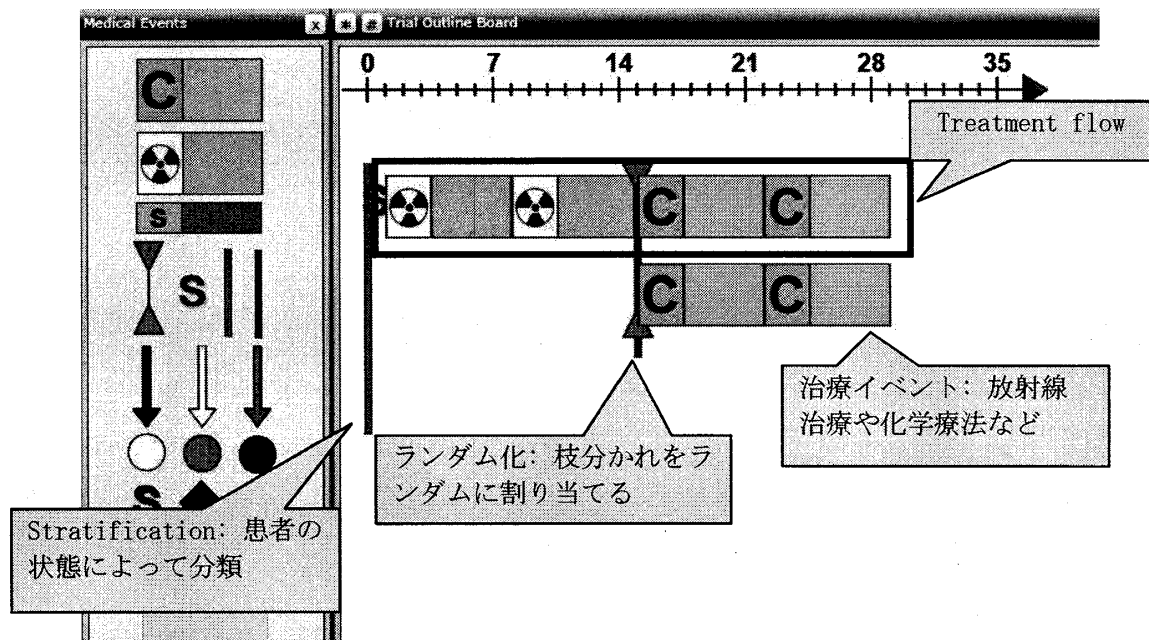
Medical Events

Trial Outline Board

C

S

S

S

0 7 14 21 28 35

Treatment flow

C C

C C

治療イベント: 放射線治療や化学療法など

ランダム化: 枝分かれをランダムに割り当てる

Stratification: 患者の状態によって分類